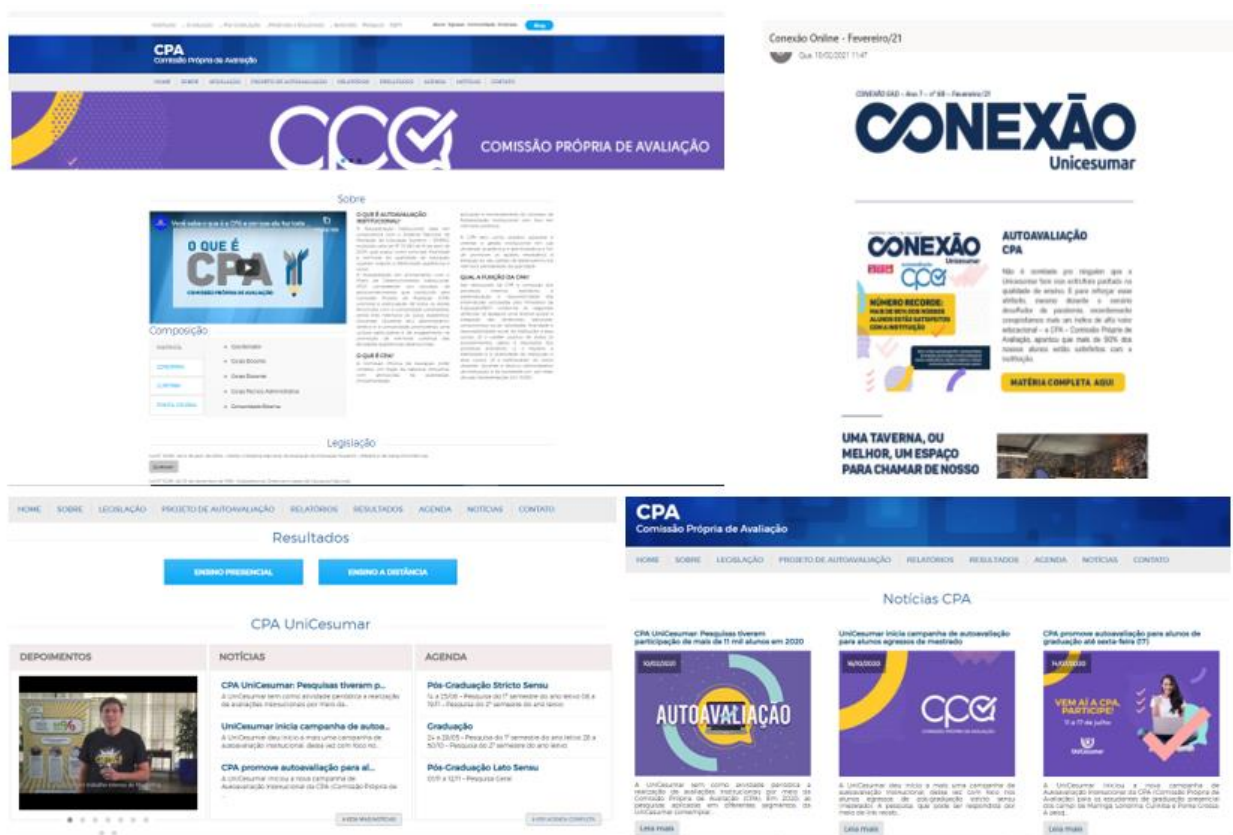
CPA
Comissão Própria de Avaliação

HOME SOBRE LEGISLAÇÃO PROJETO DE AUTOAVALIAÇÃO RELATÓRIOS RESULTADOS AGENDA NOTÍCIAS CONTATO

CPA COMISSÃO PRÓPRIA DE AVALIAÇÃO

Sobre

O QUE É CPA

Composição

Legislação

Conexão Online - Fevereiro/21

CONEXÃO
Unicesumar

CONEXÃO
Unicesumar
CPA

NÚMERO RECORDE:

AUTOAVALIAÇÃO CPA

MATÉRIA COMPLETA AQUI

UMA TAVERNA, OU MELHOR, UM ESPAÇO PARA CHAMAR DE NOSSO

HOME SOBRE LEGISLAÇÃO PROJETO DE AUTOAVALIAÇÃO RELATÓRIOS RESULTADOS AGENDA NOTÍCIAS CONTATO

Resultados

ENSINO PRESENCIAL
ENSINO A DISTÂNCIA

CPA UniCesumar

DEPOIMENTOS

NOTÍCIAS

CPA UniCesumar: Pesquisas tiveram p...

UniCesumar inicia campanha de autoa...

CPA promove autoavaliação para al...

AGENDA

Pós-Graduação Stricto Sensu

Graduação

Pós-Graduação Lato Sensu

CPA
Comissão Própria de Avaliação

HOME SOBRE LEGISLAÇÃO PROJETO DE AUTOAVALIAÇÃO RELATÓRIOS RESULTADOS AGENDA NOTÍCIAS CONTATO

Notícias CPA

CPA UniCesumar: Pesquisas tiveram participação de mais de 11 mil alunos em 2020

AUTOAVALIAÇÃO

Leia mais

UniCesumar inicia campanha de autoavaliação para alunos egressos de mestrado

CPA

Leia mais

CPA promove autoavaliação para alunos de graduação até sexta-feira (17)

VEM AÍ A CPA, PARTICIPE!

Leia mais